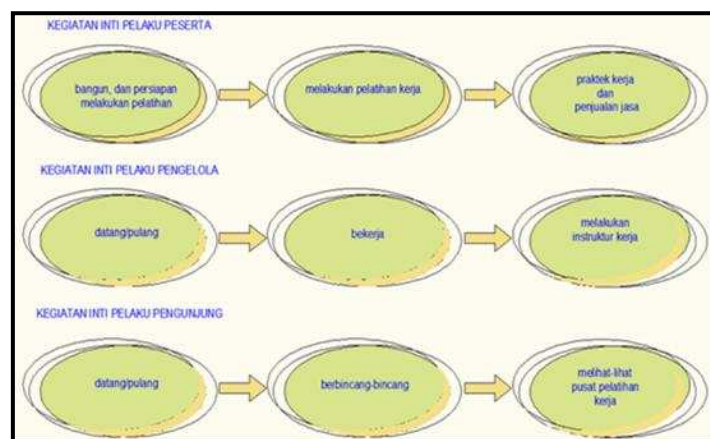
KEGIATAN INTI PELAKU PESERTA

bangun, dan persiapan melakukan pelatihan

melakukan pelatihan kerja

praktek kerja dan penjualan jasa

KEGIATAN INTI PELAKU PENGELOLA

datang/pulang

bekerja

melakukan instruktur kerja

KEGIATAN INTI PELAKU PENGUNJUNG

datang/pulang

berbincang-bincang

melihat-lihat pusat pelatihan kerja